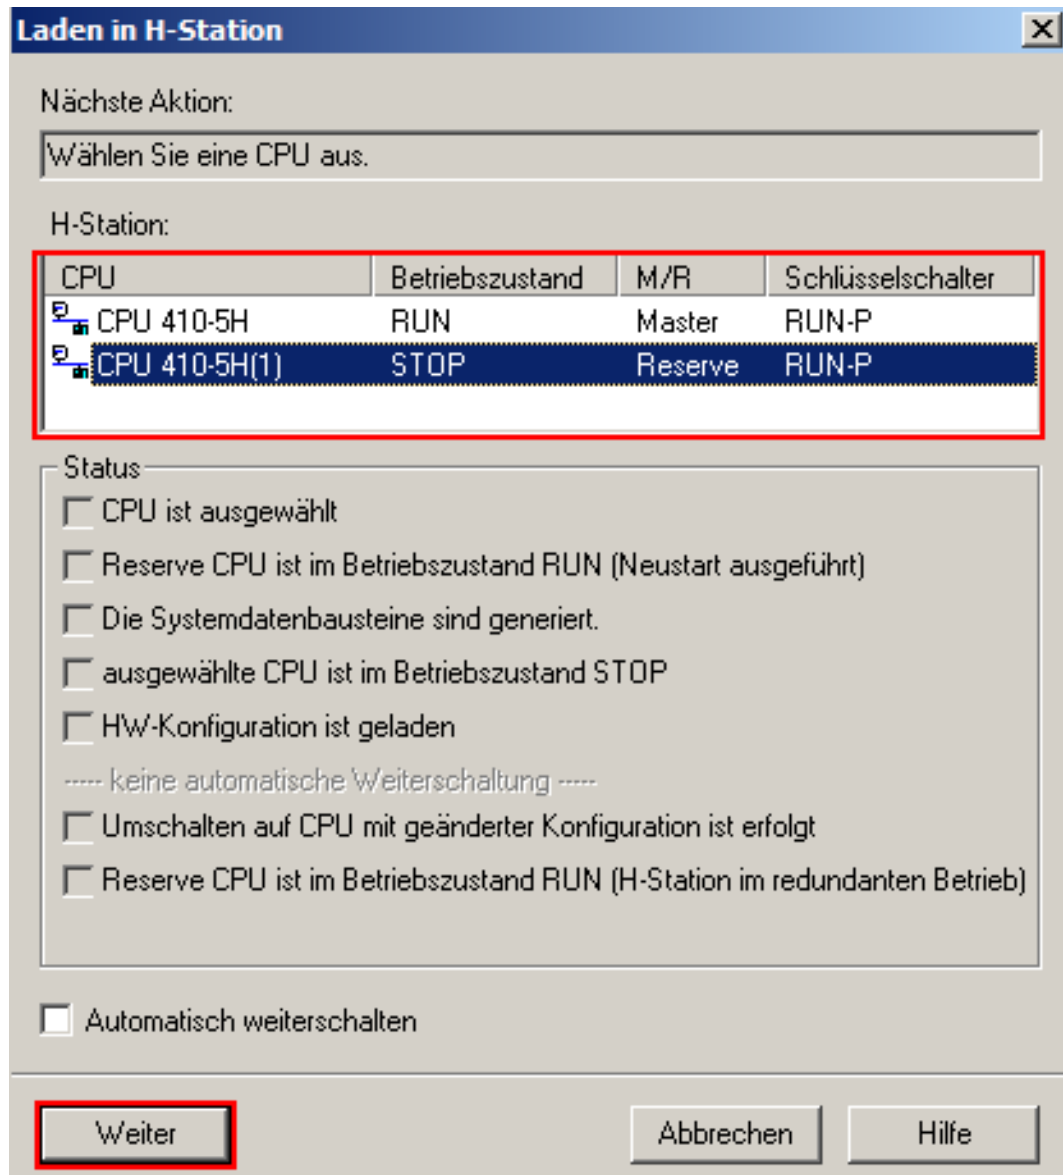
Laden in H-Station

Nächste Aktion:

Wählen Sie eine CPU aus.

H-Station:

| CPU | Betriebszustand | M/R | Schlüsselschalter |
|---|---|---|---|
| CPU 410-5H | RUN | Master | RUN-P |
| CPU 410-5H(1) | STOP | Reserve | RUN-P |

Status

CPU ist ausgewählt

Reserve CPU ist im Betriebszustand RUN (Neustart ausgeführt)

Die Systemdatenbausteine sind generiert.

ausgewählte CPU ist im Betriebszustand STOP

HW-Konfiguration ist geladen

----- keine automatische Weiterschaltung -----

Umschalten auf CPU mit geänderter Konfiguration ist erfolgt

Reserve CPU ist im Betriebszustand RUN (H-Station im redundanten Betrieb)

Automatisch weiterschalten

Weiter

Abbrechen

Hilfe